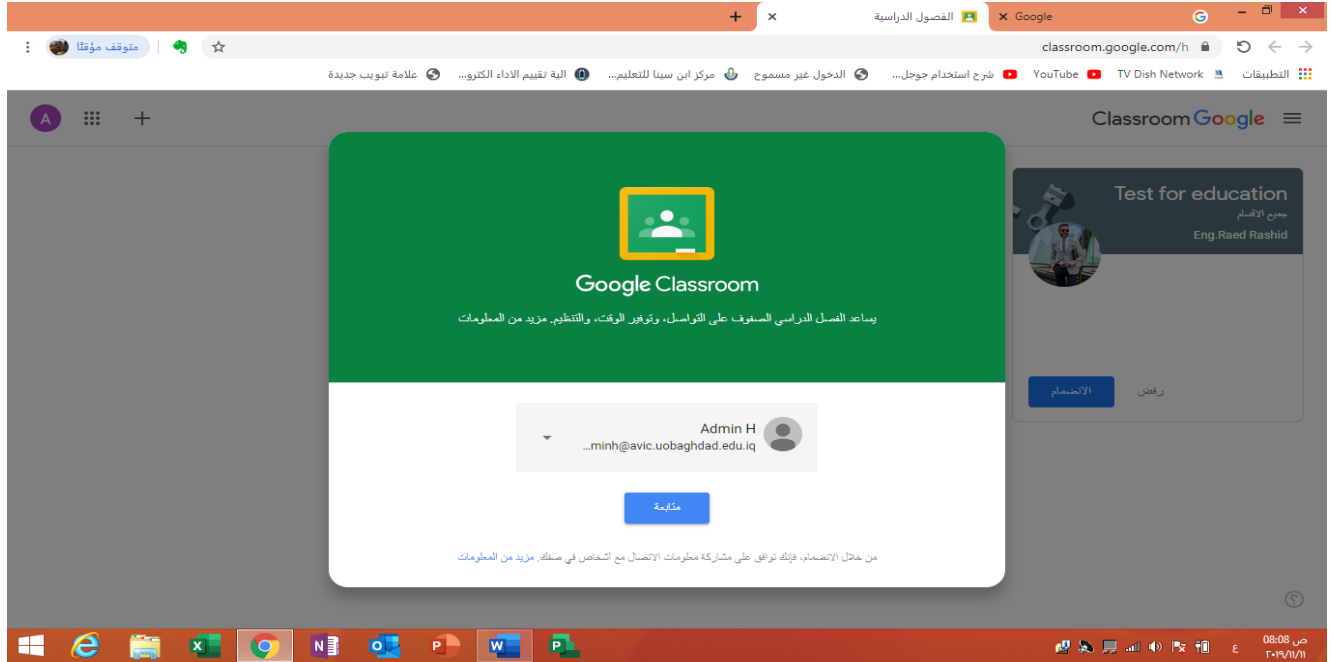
Google ×
الفصول الدراسية ×
+

classroom.google.com/h
متوقف مؤقتًا

التطبيقات
TV Dish Network
YouTube
شرح استخدام جوجل...
الدخول غير مسموح
مركز ابن سينا للتعليم...
الية تقييم الاداء الكترو...
علامة تبويب جديدة

Classroom Google

A

Test for education
جميع الأقسام
Eng.Raed Rashid

الانضمام
رفض

Google Classroom
يساعد الفصل الدراسي الصفوف على التواصل، وتوفير الوقت، والتنظيم. مزيد من المعلومات

Admin H
...minh@avic.uobaghdad.edu.iq

متابعة

من خلال الانضمام، فإنك توافق على مشاركة معلومات الاتصال مع أشخاص في صفك. مزيد من المعلومات

08:08 ص
٢٠١٩/١١/١١
ع